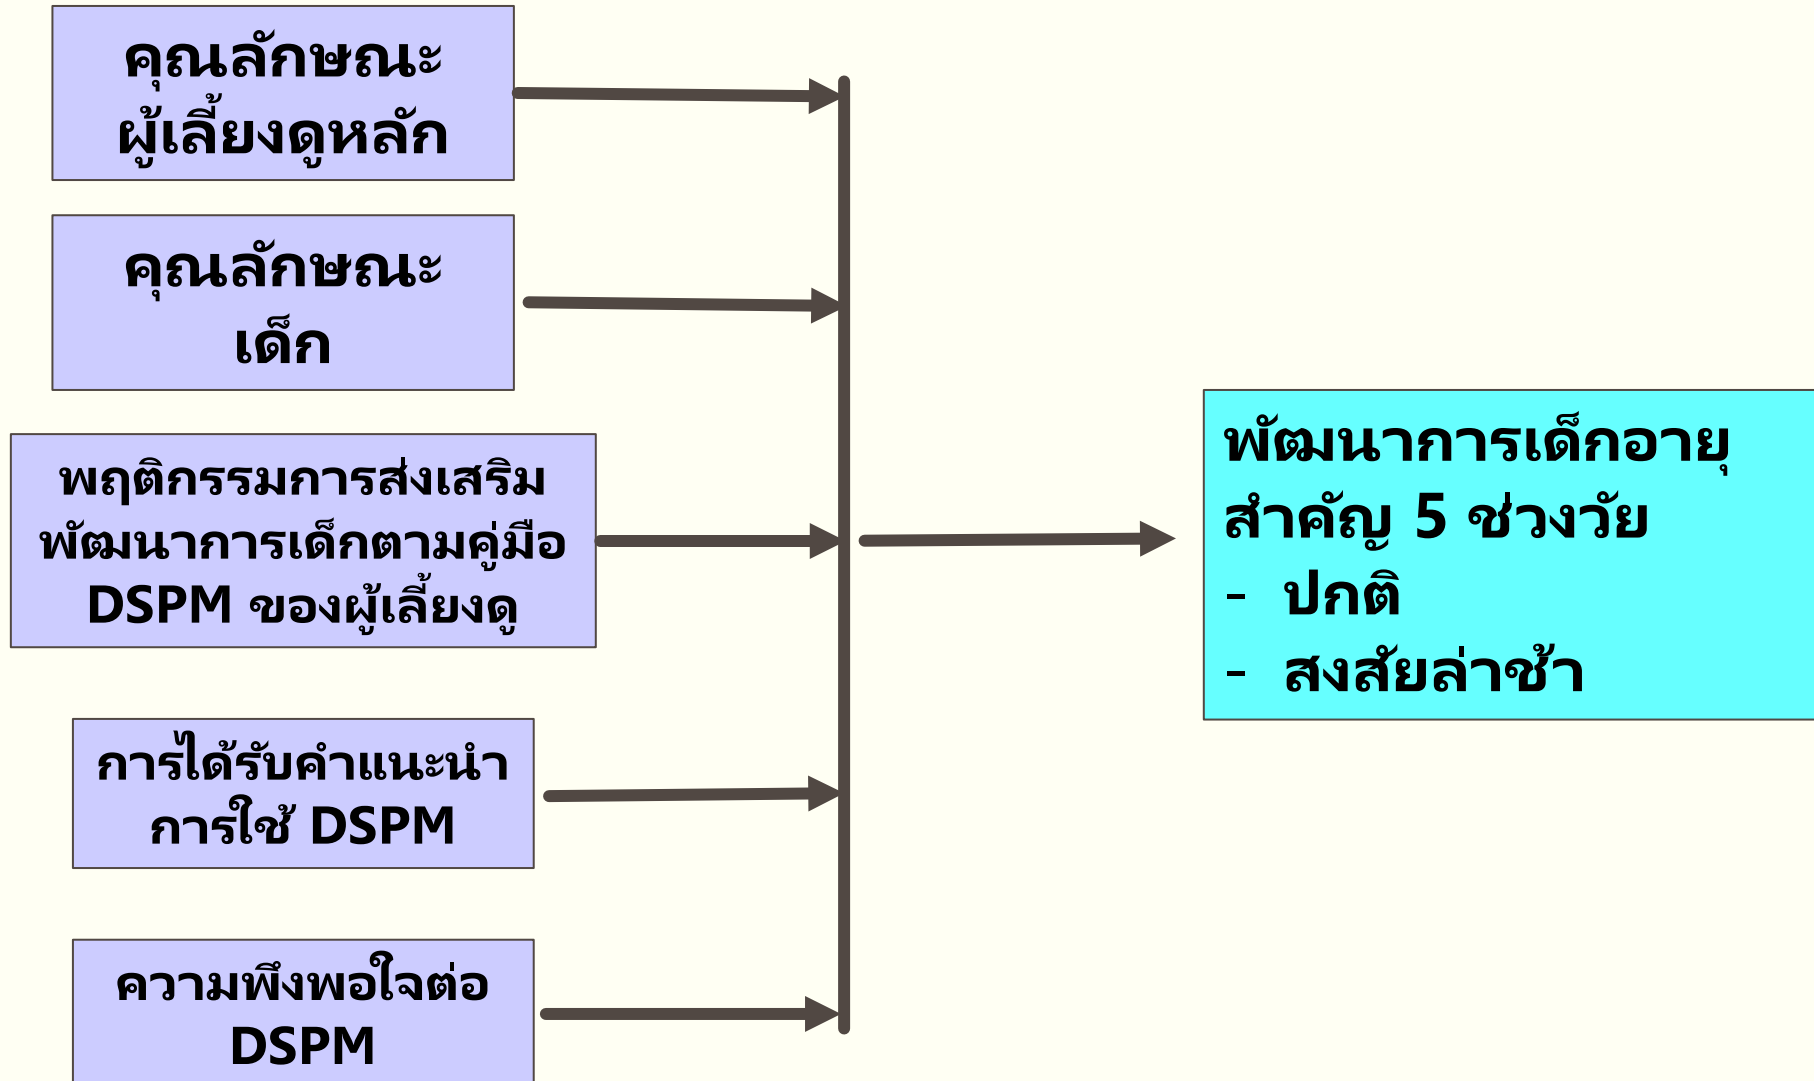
คุณลักษณะ
ผู้เลี้ยงดูหลัก

คุณลักษณะ
เด็ก

พฤติกรรมการส่งเสริม
พัฒนาการเด็กตามคู่มือ
DSPM ของผู้เลี้ยงดู

การได้รับคำแนะนำ
การใช้ DSPM

ความพึงพอใจต่อ
DSPM

พัฒนาการเด็กอายุ
สำคัญ 5 ช่วงวัย
- ปกติ
- สงสัยล่าช้า